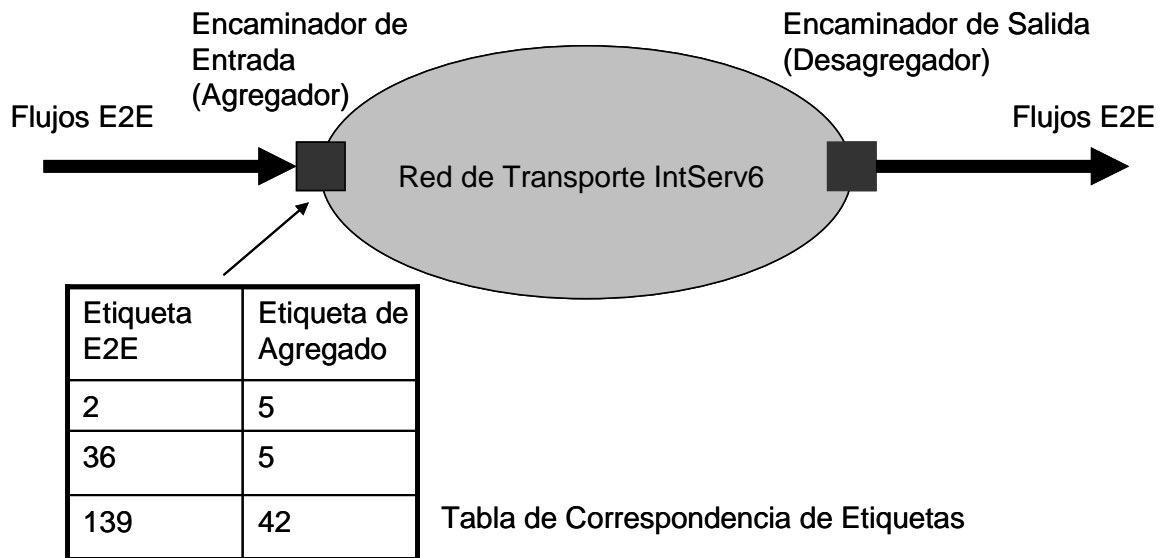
Encaminador de Entrada (Agregador)

Encaminador de Salida (Desagregador)

Flujos E2E

Red de Transporte IntServ6

Flujos E2E

| Etiqueta E2E | Etiqueta de Agregado |
|---|---|
| 2 | 5 |
| 36 | 5 |
| 139 | 42 |

Tabla de Correspondencia de Etiquetas